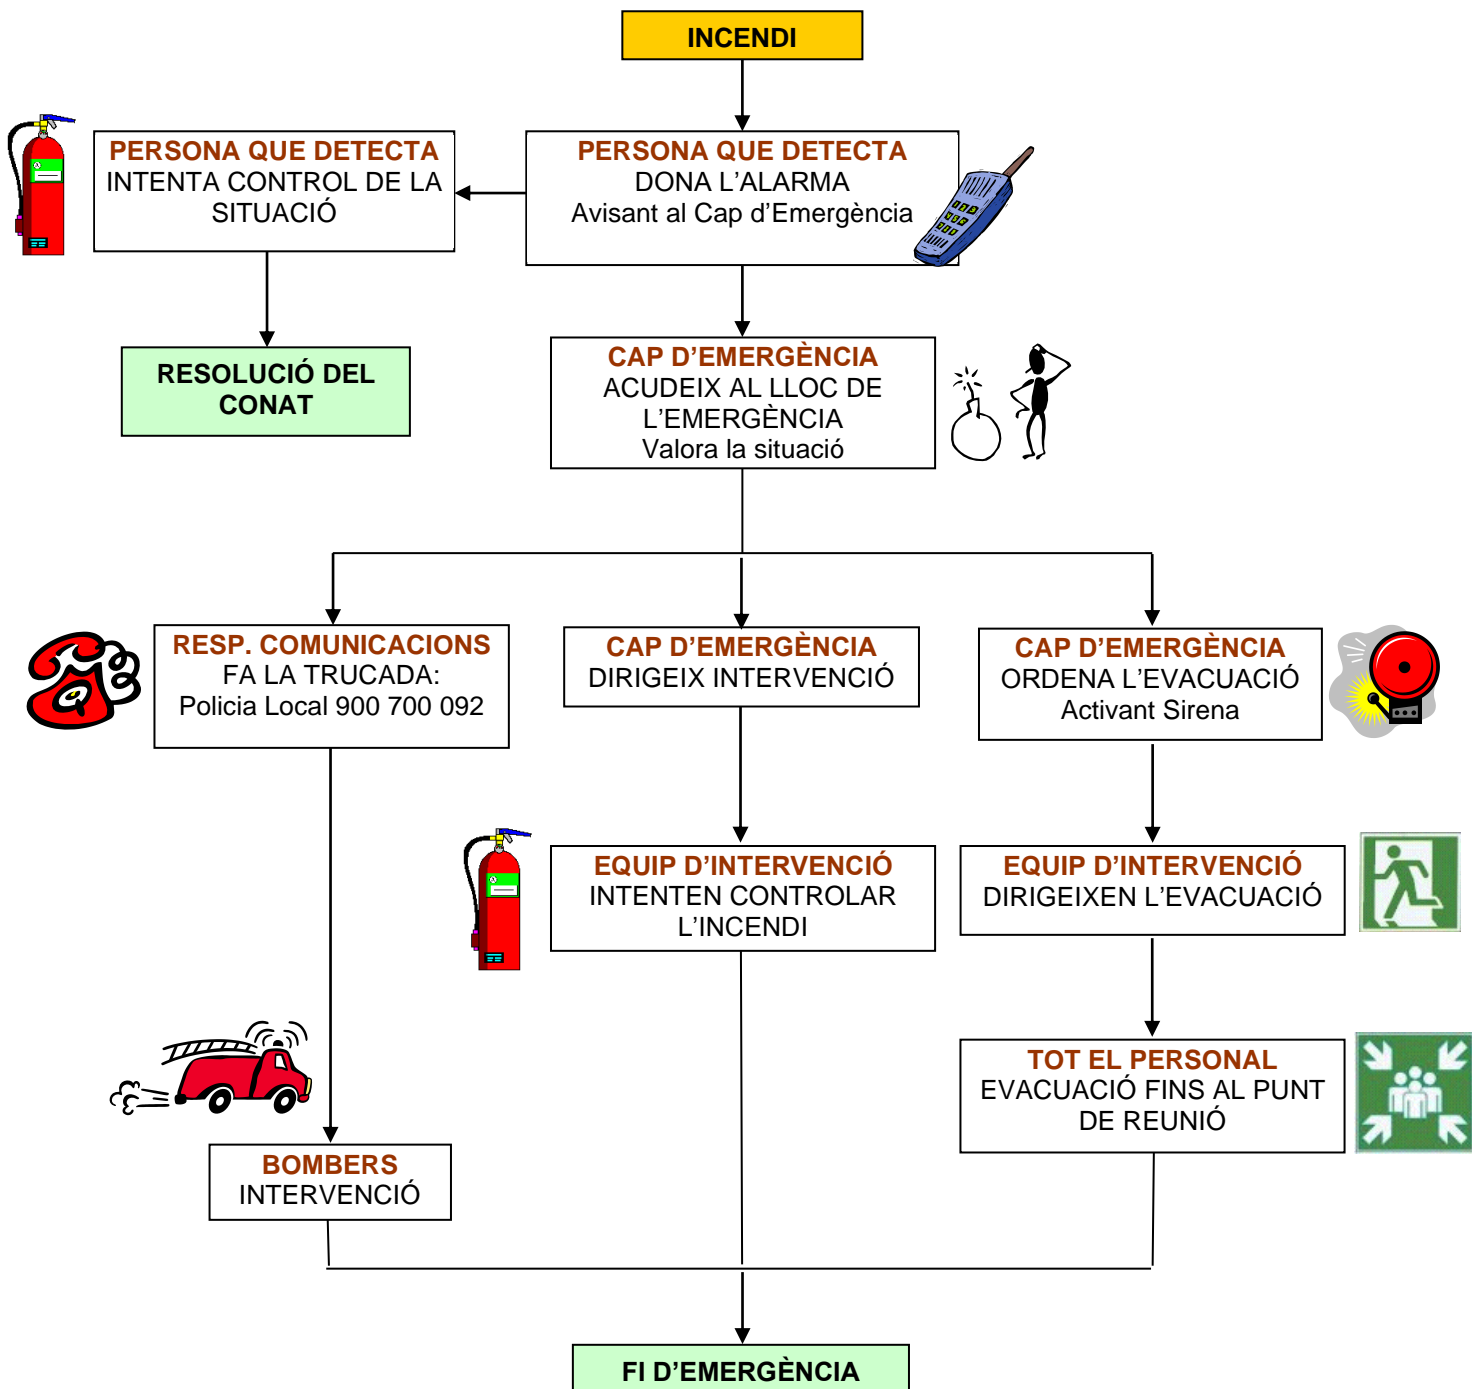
INCENDI

PERSONA QUE DETECTA
INTENTA CONTROL DE LA SITUACIÓ

PERSONA QUE DETECTA
DONA L'ALARMA
Avisant al Cap d'Emergència

RESOLUCIÓ DEL CONAT

CAP D'EMERGÈNCIA
ACUDEIX AL LLOC DE L'EMERGÈNCIA
Valora la situació

RESP. COMUNICACIONS
FA LA TRUCADA:
Policia Local 900 700 092

CAP D'EMERGÈNCIA
DIRIGEIX INTERVENCIÓ

CAP D'EMERGÈNCIA
ORDENA L'EVACUACIÓ
Activant Sirena

EQUIP D'INTERVENCIÓ
INTENTEN CONTROLAR L'INCENDI

EQUIP D'INTERVENCIÓ
DIRIGEIXEN L'EVACUACIÓ

TOT EL PERSONAL
EVACUACIÓ FINS AL PUNT DE REUNIÓ

BOMBERS
INTERVENCIÓ

FI D'EMERGÈNCIA